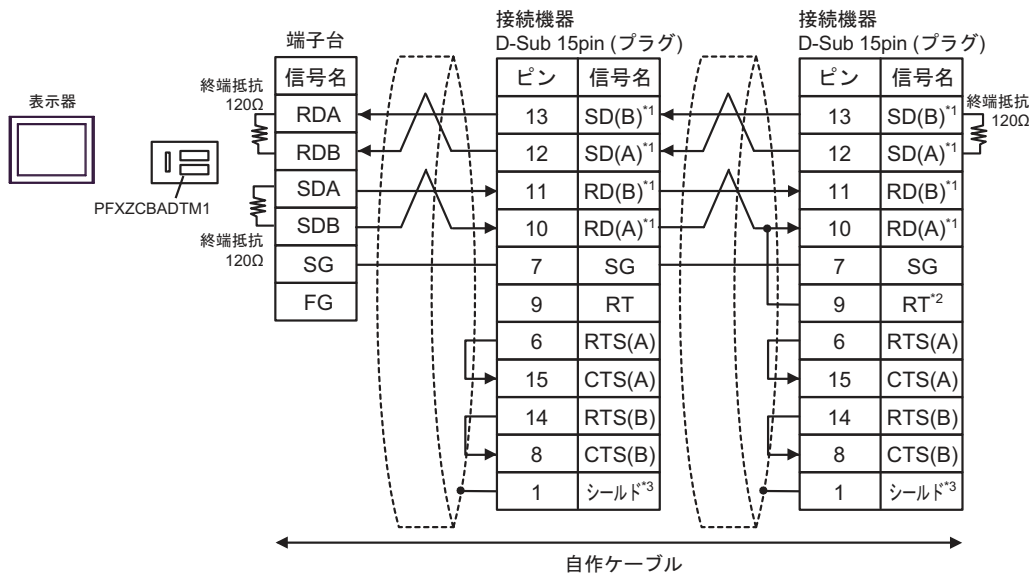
表示器

PFXZCBADTM1

終端抵抗 120Ω

終端抵抗 120Ω

端子台

| 信号名 |
|---|
| RDA |
| RDB |
| SDA |
| SDB |
| SG |
| FG |

接続機器
D-Sub 15pin (プラグ)

| ピン | 信号名 |
|---|---|
| 13 | SD(B)$^{*1}$ |
| 12 | SD(A)$^{*1}$ |
| 11 | RD(B)$^{*1}$ |
| 10 | RD(A)$^{*1}$ |
| 7 | SG |
| 9 | RT |
| 6 | RTS(A) |
| 15 | CTS(A) |
| 14 | RTS(B) |
| 8 | CTS(B) |
| 1 | シールド$^{*3}$ |

接続機器
D-Sub 15pin (プラグ)

| ピン | 信号名 |
|---|---|
| 13 | SD(B)$^{*1}$ |
| 12 | SD(A)$^{*1}$ |
| 11 | RD(B)$^{*1}$ |
| 10 | RD(A)$^{*1}$ |
| 7 | SG |
| 9 | RT$^{*2}$ |
| 6 | RTS(A) |
| 15 | CTS(A) |
| 14 | RTS(B) |
| 8 | CTS(B) |
| 1 | シールド$^{*3}$ |

終端抵抗 120Ω

自作ケーブル